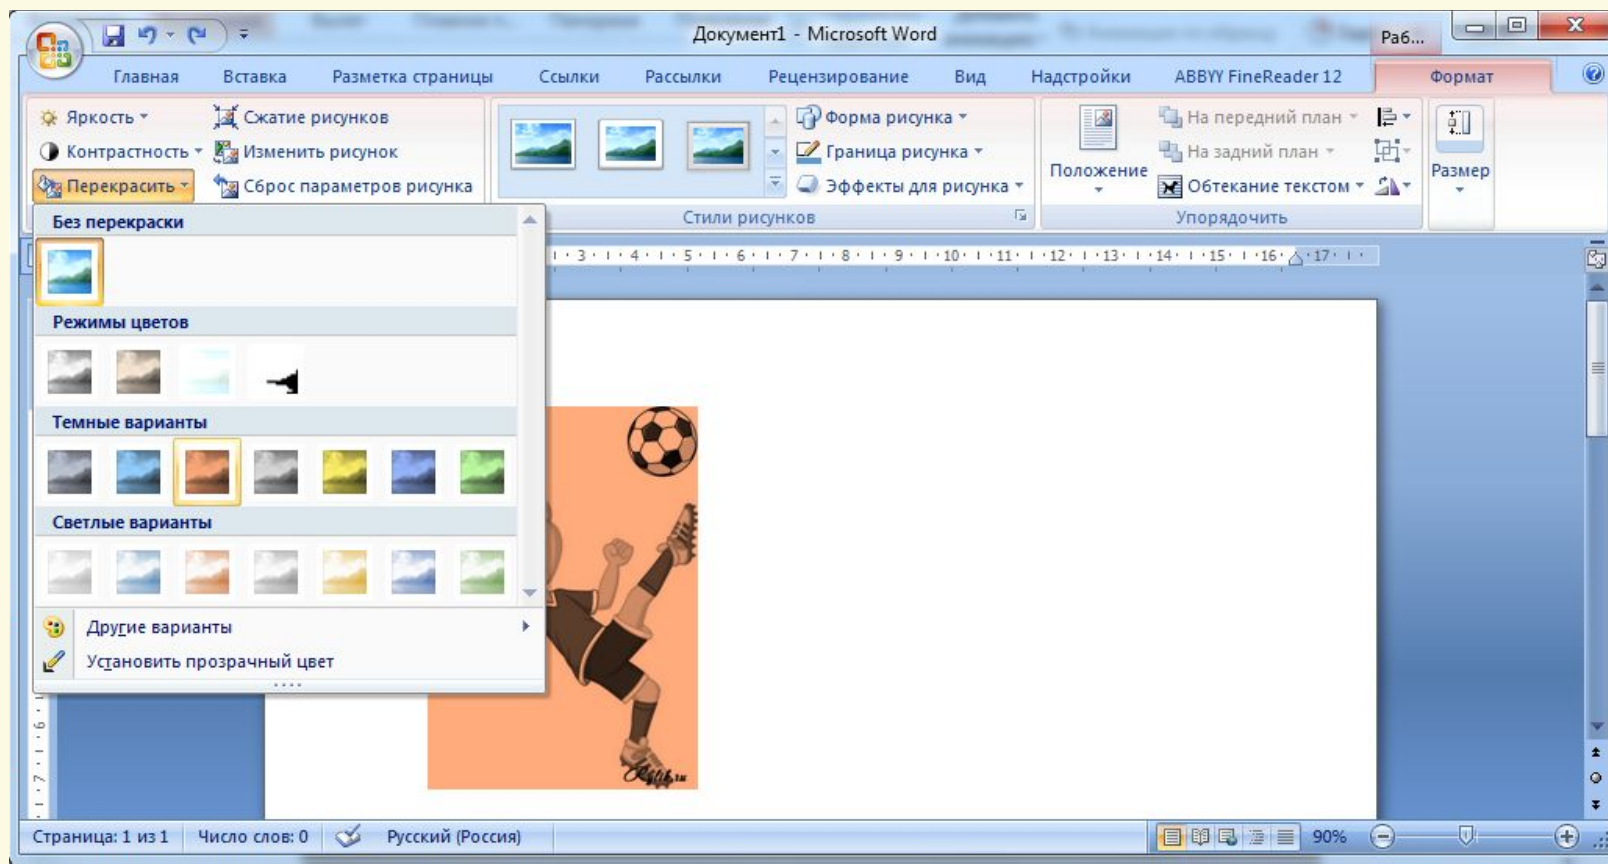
Документ1 - Microsoft Word
Раб...

Главная
Вставка
Разметка страницы
Ссылки
Рассылки
Рецензирование
Вид
Надстройки
ABBYY FineReader 12
Формат

Яркость
Контрастность
Перекрасить
Сжатие рисунков
Изменить рисунок
Сброс параметров рисунка
Форма рисунка
Граница рисунка
Эффекты для рисунка
Стили рисунков
Положение
На передний план
На задний план
Обтекание текстом
Упорядочить
Размер

Без перекраски
Режимы цветов
Темные варианты
Светлые варианты
Другие варианты
Установить прозрачный цвет

3 · 4 · 5 · 6 · 7 · 8 · 9 · 10 · 11 · 12 · 13 · 14 · 15 · 16 · 17

Страница: 1 из 1
Число слов: 0
Русский (Россия)
90%